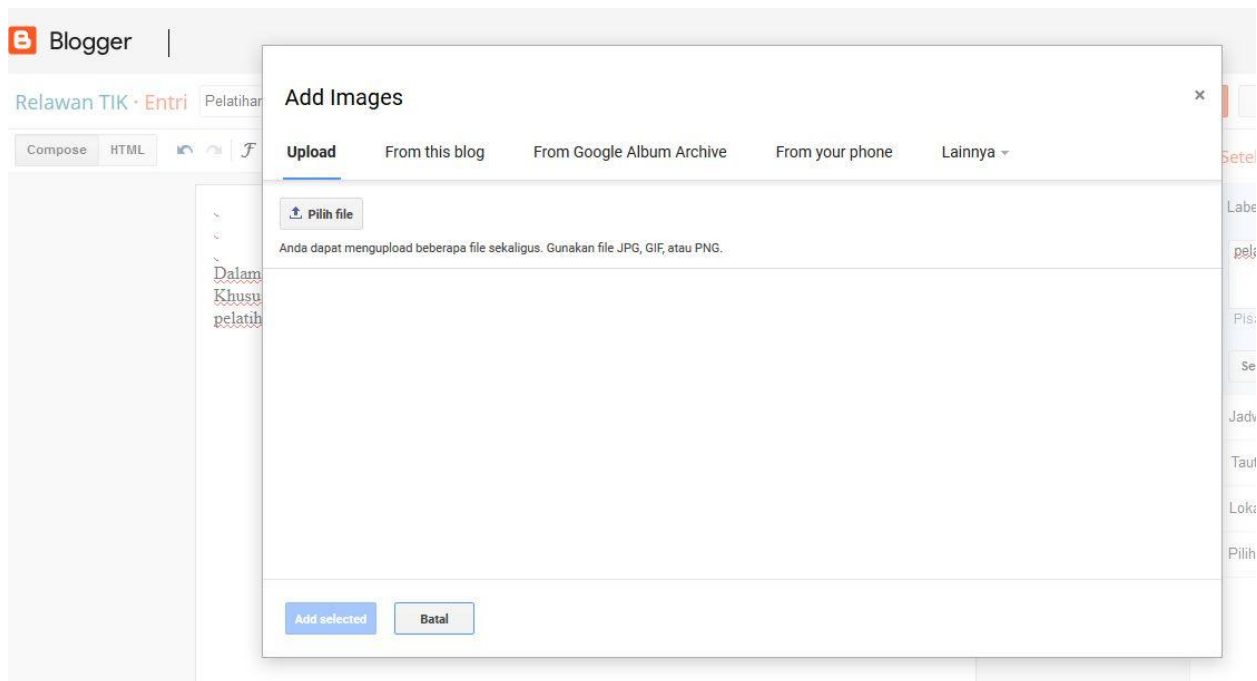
Blogger

Relawan TIK · Entri Pelatihar

Compose HTML

Dalam
Khusu
pelatih

Add Images ×

Upload From this blog From Google Album Archive From your phone Lainnya

Pilih file

Anda dapat mengupload beberapa file sekaligus. Gunakan file JPG, GIF, atau PNG.

Add selected Batal

Setel
Labe
pela
Pisa
Se
Jadv
Taut
Loka
Pilih